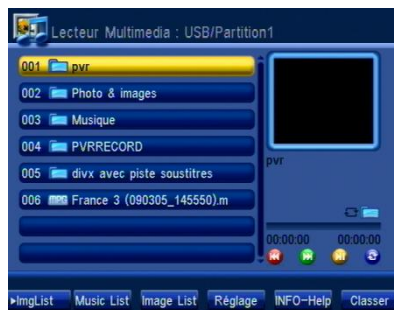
Lecteur Multimedia : USB/Partition1

001 pvr
002 Photo & images
003 Musique
004 PVRRECORD
005 divx avec piste soustitres
006 MPG France 3 (090305_145550).m

pvr

00:00:00
00:00:00

▸ImgList Music List Image List Réglage INFO-Help Classer